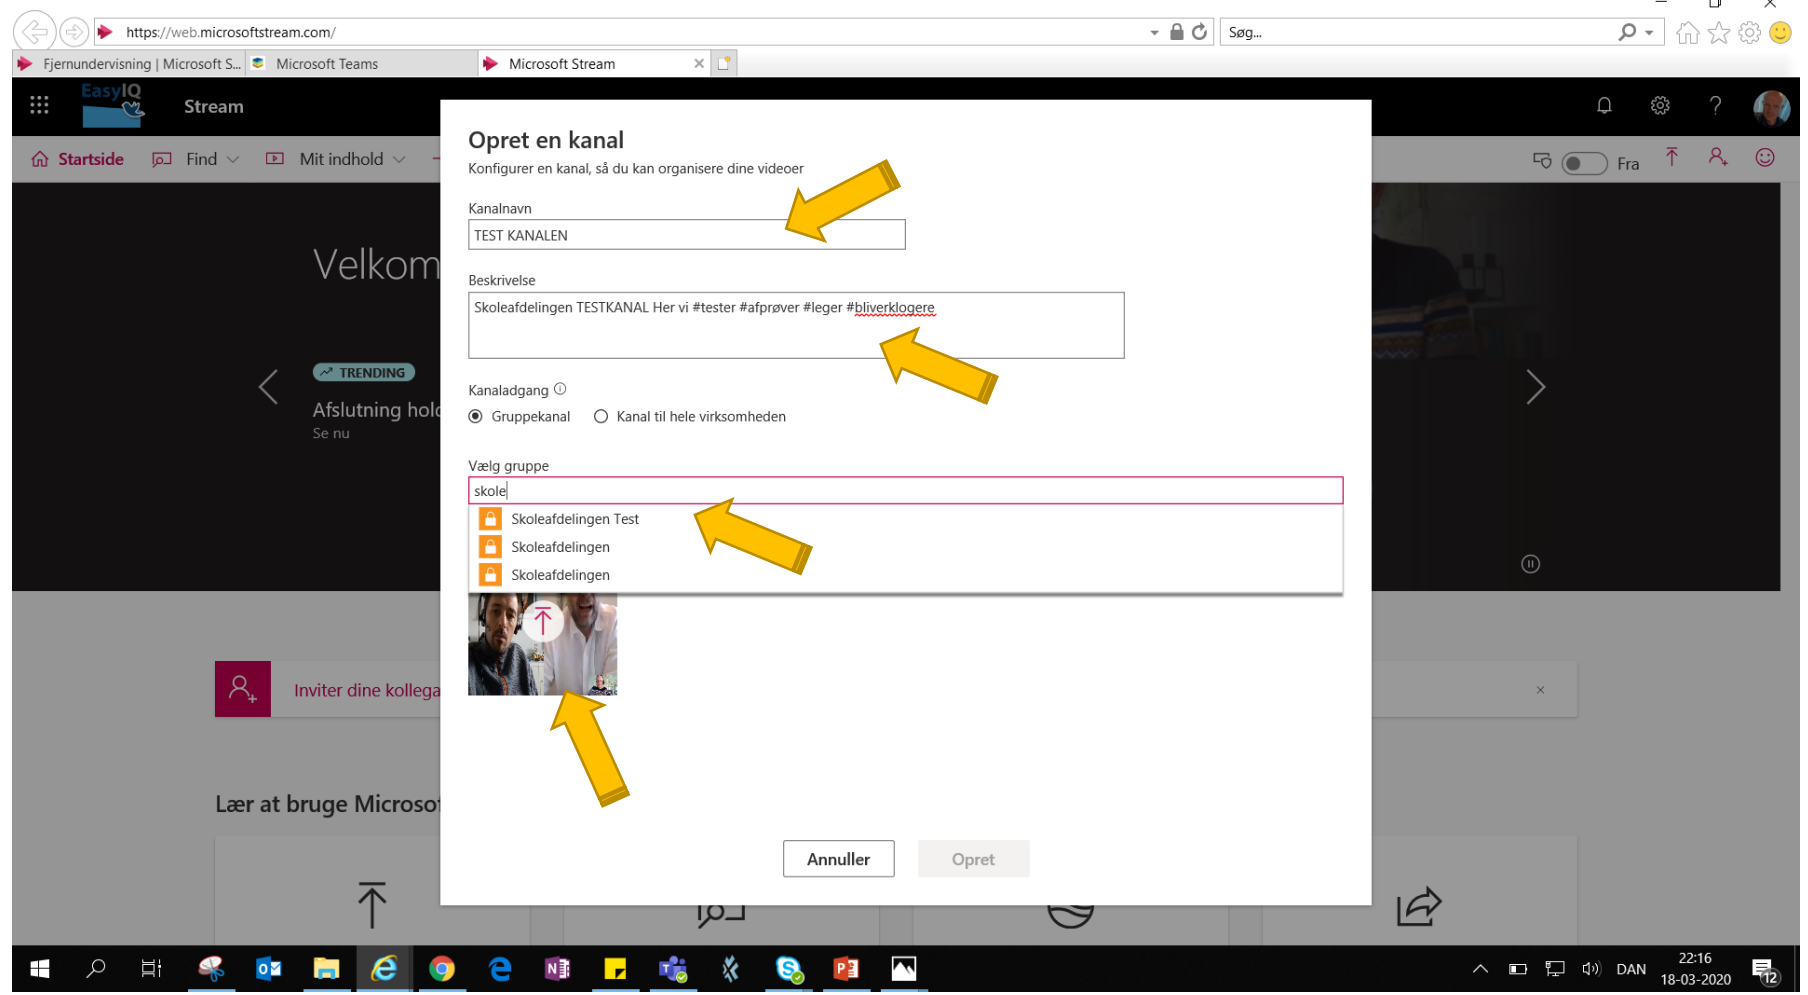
https://web.microsoftstream.com/

Søg...

Fjernundervisning | Microsoft S... Microsoft Teams Microsoft Stream

EasyIQ

Stream

Startside Find Mit indhold

Fra

Velkom

TRENDING

Afslutning hold

Se nu

Opret en kanal

Konfigurer en kanal, så du kan organisere dine videoer

Kanalnavn

TEST KANALEN

Beskrivelse

Skoleafdelingen TESTKANAL Her vi #tester #afprøver #leger #bliverklogere

Kanaladgang ⓘ

Gruppekanal Kanal til hele virksomheden

Vælg gruppe

skole

Skoleafdelingen Test

Skoleafdelingen

Skoleafdelingen

Inviter dine kollega

Lær at bruge Microso

Annuller Opret

DAN 22:16 18-03-2020

12